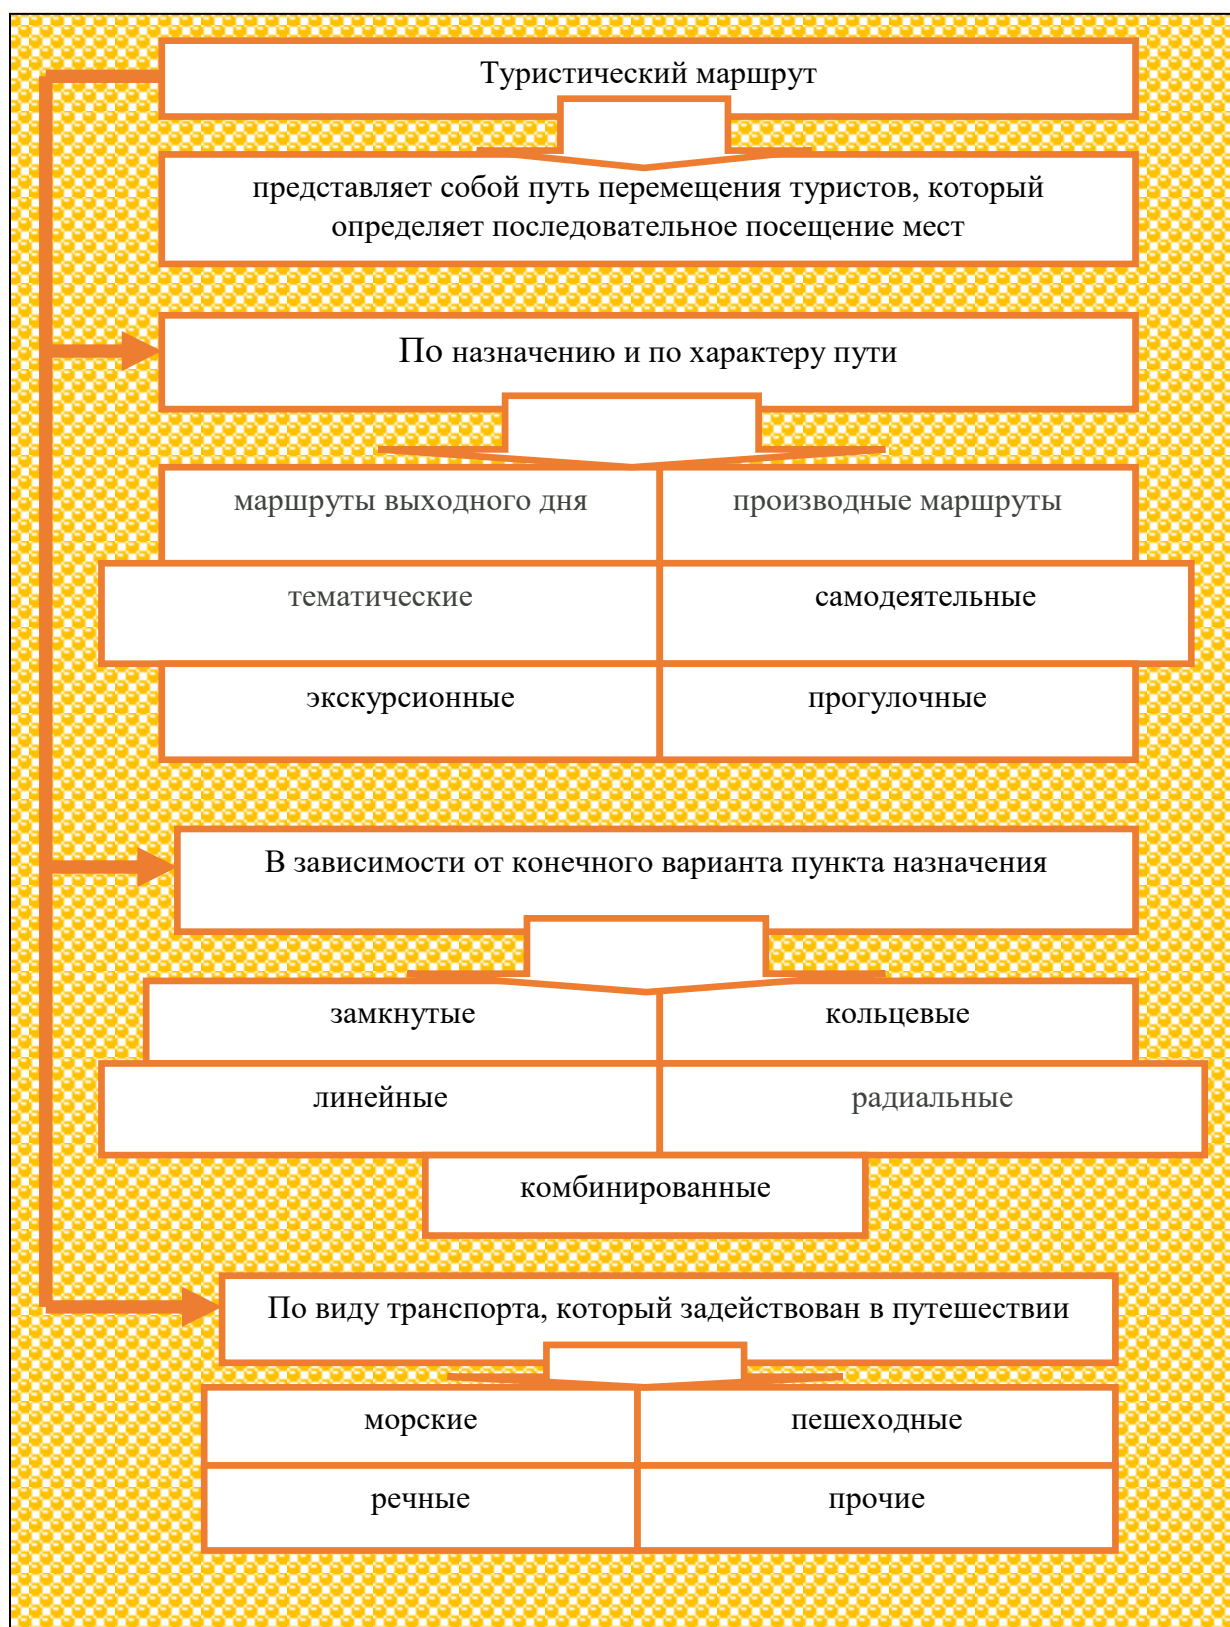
Туристический маршрут

представляет собой путь перемещения туристов, который определяет последовательное посещение мест

По назначению и по характеру пути

| маршруты выходного дня | производные маршруты |
|---|---|
| тематические | самодеятельные |
| экскурсионные | прогулочные |

В зависимости от конечного варианта пункта назначения

| замкнутые | кольцевые |
|---|---|
| линейные | радиальные |

комбинированные

По виду транспорта, который задействован в путешествии

| морские | пешеходные |
|---|---|
| речные | прочие |